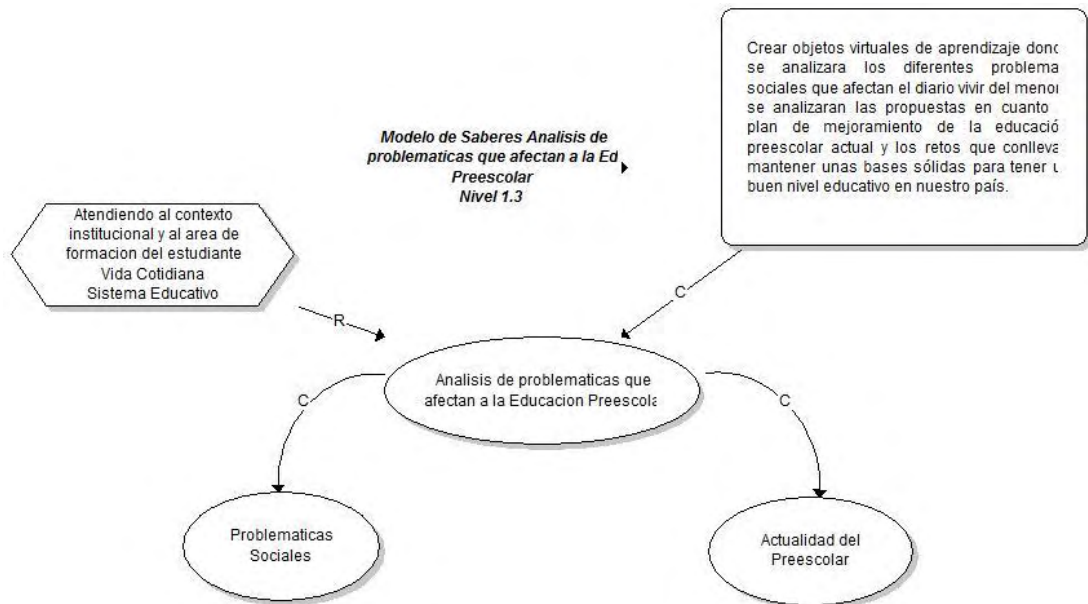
Modelo de Saberes Analisis de problematicas que afectan a la Ed Preescolar
Nivel 1.3

Crear objetos virtuales de aprendizaje donc se analizara los diferentes problema sociales que afectan el diario vivir del menoı se analizaran las propuestas en cuanto plan de mejoramiento de la educació preescolar actual y los retos que conlleva mantener unas bases sólidas para tener u buen nivel educativo en nuestro país.

Atendiendo al contexto institucional y al area de formacion del estudiante
Vida Cotidiana
Sistema Educativo

R

C

Analisis de problematicas que afectan a la Educacion Preescola

C

C

Problematicas Sociales

Actualidad del Preescolar